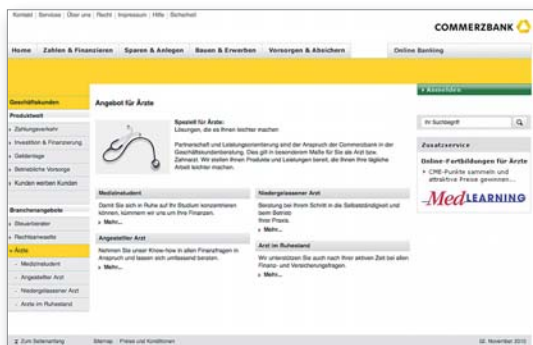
Kontakt | Services | Über uns | Recht | Impressum | Hilfe | Sicherheit

COMMERZBANK

Home | Zahlen & Finanzieren | Sparen & Anlegen | Bauen & Erwerben | Vorsorgen & Absichern | Online Banking

Geschäftskunden

Produktwelt

› Zahlungsverkehr

› Investition & Finanzierung

› Geldanlage

› Betriebliche Vorsorge

› Kunden werben Kunden

Branchenangebote

› Steuerberater

› Rechtsanwälte

› Ärzte

Medizinstudent

Angestellter Arzt

Niedergelassener Arzt

Ärzte im Ruhestand

Angebot für Ärzte

Speziell für Ärzte:
Lösungen, die es Ihnen leichter machen

Partnerschaft und Leistungsorientierung sind der Anspruch der Commerzbank in der Geschäftskundenberatung. Das gilt in besonderem Maße für Sie als Arzt bzw. Zahnarzt. Wir stellen Ihnen Produkte und Leistungen bereit, die Ihnen Ihre tägliche Arbeit leichter machen.

Medizinstudent

Damit Sie sich in Ruhe auf Ihr Studium konzentrieren können, kümmern wir uns um Ihre Finanzen.

» Mehr...

Angestellter Arzt

Nehmen Sie unser Know-how in allen Finanzfragen in Anspruch und lassen sich umfassend beraten.

» Mehr...

Niedergelassener Arzt

Beratung bei Ihrem Schritt in die Selbstständigkeit und beim Betrieb Ihrer Praxis.

» Mehr...

Arzt im Ruhestand

Wir unterstützen Sie auch nach Ihrer aktiven Zeit bei allen Finanz- und Versicherungsfragen.

» Mehr...

› Anmelden

Ihr Suchbegriff

Zusatzservice

Online-Fortbildungen für Ärzte

› CME-Punkte sammeln und attraktive Preise gewinnen

MedLEARNING

Zum Seitenanfang | Sitemap | Preise und Konditionen | 02. November 2010